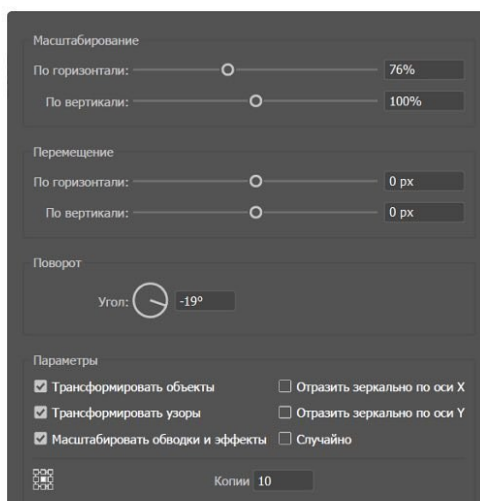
Масштабирование

По горизонтали: 76%

По вертикали: 100%

Перемещение

По горизонтали: 0 px

По вертикали: 0 px

Поворот

Угол: -19°

Параметры

☑ Трансформировать объекты
☐ Отразить зеркально по оси X
☑ Трансформировать узоры
☐ Отразить зеркально по оси Y
☑ Масштабировать обводки и эффекты
☐ Случайно

Копии 10